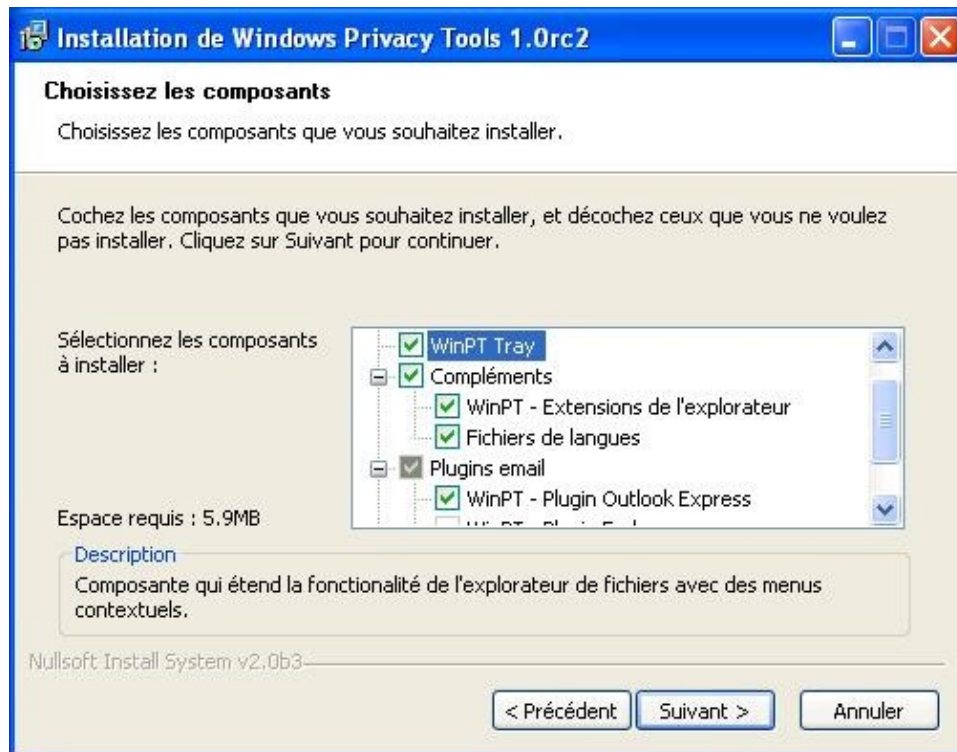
Installation de Windows Privacy Tools 1.0rc2

Choisissez les composants

Choisissez les composants que vous souhaitez installer.

Cochez les composants que vous souhaitez installer, et décochez ceux que vous ne voulez pas installer. Cliquez sur Suivant pour continuer.

Sélectionnez les composants à installer :

WinPT Tray
Compléments
WinPT - Extensions de l'explorateur
Fichiers de langues
Plugins email
WinPT - Plugin Outlook Express
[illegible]

Espace requis : 5.9MB

Description
Composante qui étend la fonctionalité de l'explorateur de fichiers avec des menus contextuels.

Nullsoft Install System v2.0b3

< Précédent
Suivant >
Annuler